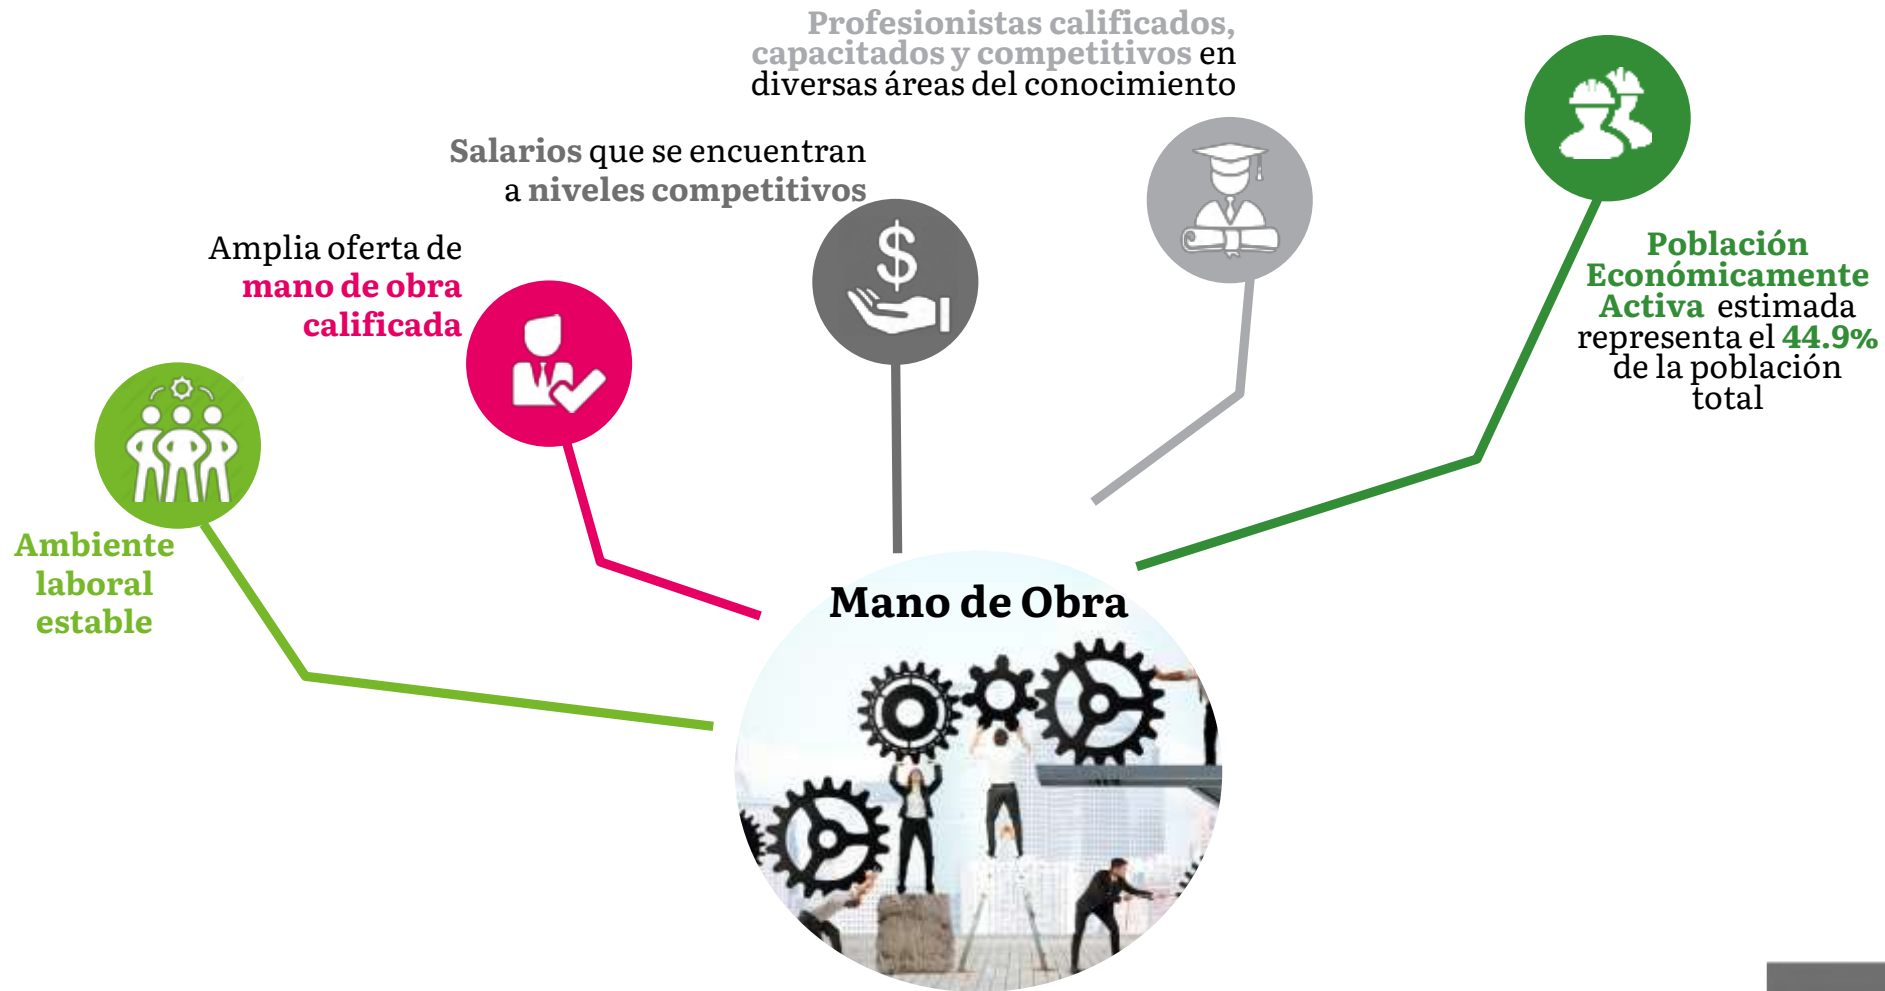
Profesionistas calificados, capacitados y competitivos en diversas áreas del conocimiento

Salarios que se encuentran a niveles competitivos

Amplia oferta de mano de obra calificada

Población Económicamente Activa estimada representa el 44.9% de la población total

Ambiente laboral estable

Mano de Obra